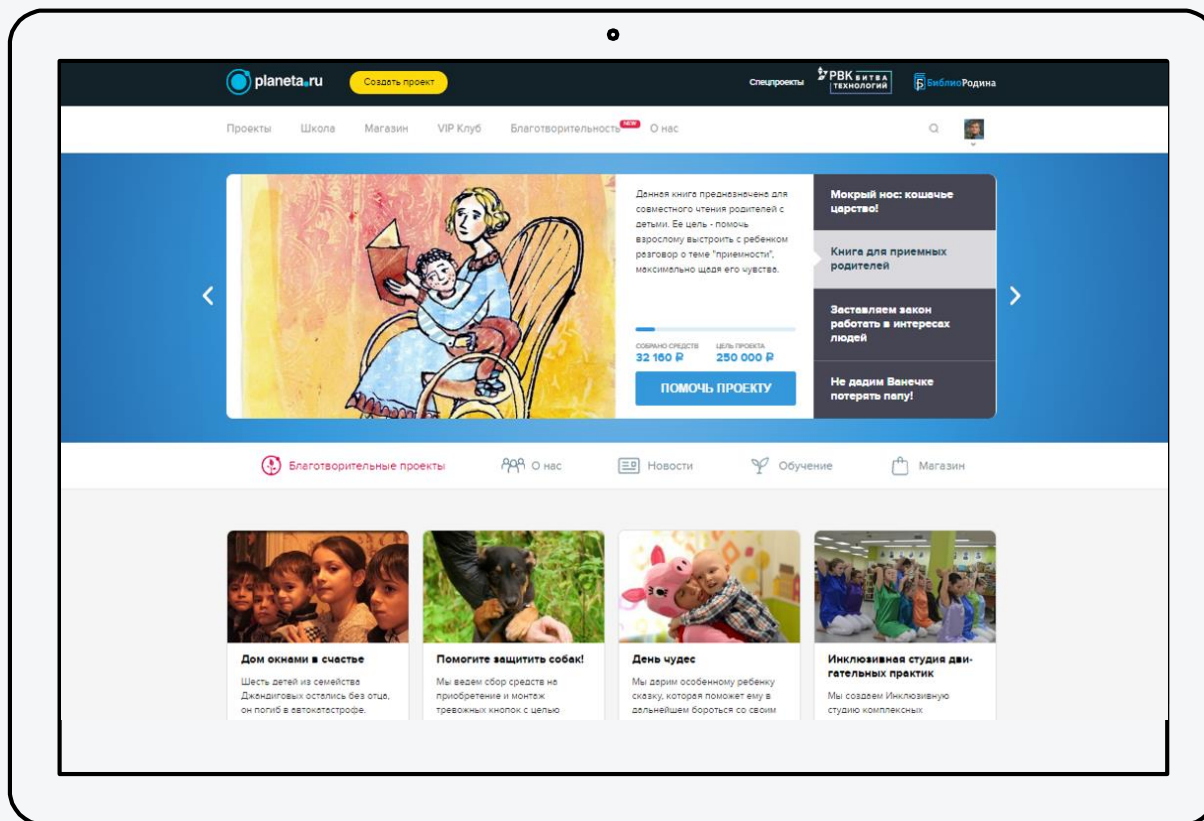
planeta.ru

Создать проект

Спецпроекты

РВК БИТВА ТЕХНОЛОГИЙ

БиблиоРодина

Проекты Школа Магазин VIP Клуб Благотворительность NEW О нас

Данная книга предназначена для совместного чтения родителей с детьми. Ее цель - помочь взрослому выстроить с ребенком разговор о теме "приемности", максимально щадя его чувства.

СОБРАНО СРЕДСТВ 32 160 ₽

ЦЕЛЬ ПРОЕКТА 250 000 ₽

ПОМОЧЬ ПРОЕКТУ

Мокрый нос: кошачье царство!

Книга для приемных родителей

Заставляем закон работать в интересах людей

Не дадим Ванечке потерять папу!

Благотворительные проекты О нас Новости Обучение Магазин

Дом окнами в счастье

Шесть детей из семейства Джандиговых остались без отца, он погиб в автокатастрофе.

Помогите защитить собак!

Мы ведем сбор средств на приобретение и монтаж тревожных кнопок с целью

День чудес

Мы дарим особенному ребенку сказку, которая поможет ему в дальнейшем бороться со своим

Инклюзивная студия двигательных практик

Мы создаем Инклюзивную студию комплексных